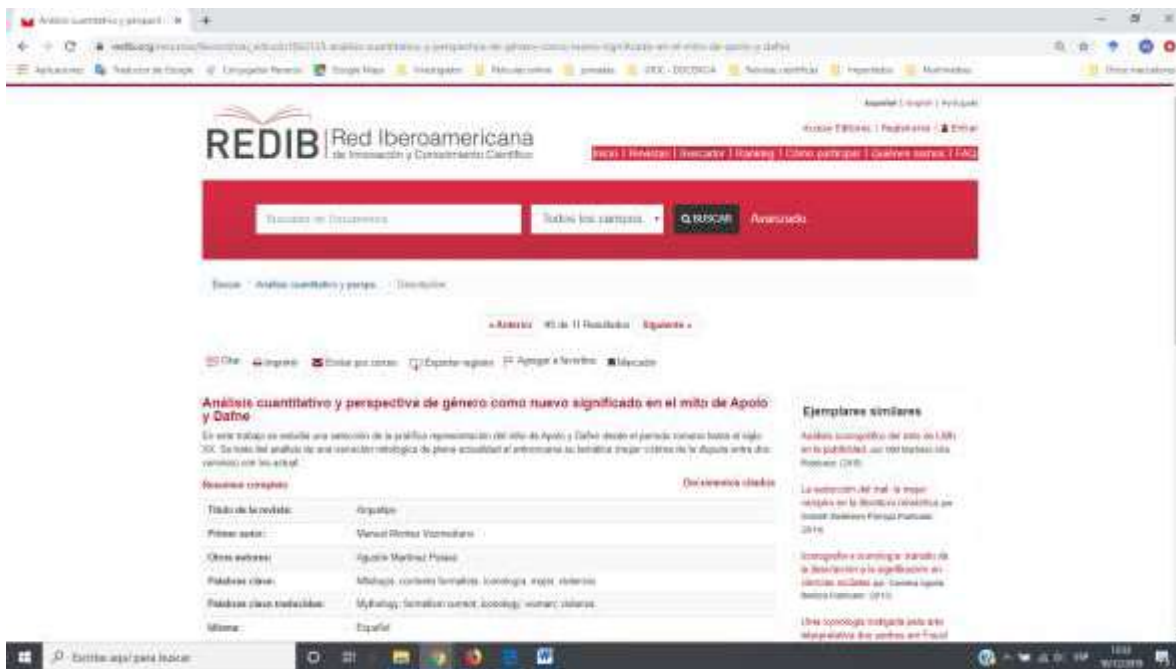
Análisis cuantitativo y perspect... ×

Aplicaciones | Traductor de Google | Google Maps

Español | English | Português

Acceso Editores | Registrarse | Entrar

REDIB Red Iberoamericana de Innovación y Conocimiento Científico

Inicio | Revistas | Buscador | Ranking | Cómo participar | Quiénes somos | FAQ

Buscador de Documentos | Todos los campos | Q BUSCAR | Avanzado

Busca · Análisis cuantitativo y perspe... · Descripción

« Anterior | 10 de 11 Resultados | Siguiente »

Citar | Imprimir | Enviar por correo | Exportar registro | Agregar a favoritos | Marcador

Análisis cuantitativo y perspectiva de género como nuevo significado en el mito de Apolo y Dafne

En este trabajo se estudia una selección de la pictórica representación del mito de Apolo y Dafne desde el periodo romano hasta el siglo XX. Se trata del análisis de una corrección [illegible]

Resumen completo | Documentos citados

| Título de la revista: | Arquetipo |
|---|---|
| Primer autor: | Manuel Montes Vozmediano |
| Otros autores: | Agustín Martínez Pozas |
| Palabras clave: | Mitología; contenido formativo; iconología; mujer; violencia |
| Palabras clave traducidas: | Mythology; formation content; iconology; women; violence |
| Idioma: | Español |

Ejemplares similares

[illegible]

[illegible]

Iconografía e iconología: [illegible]

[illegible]

Escribe aquí para buscar